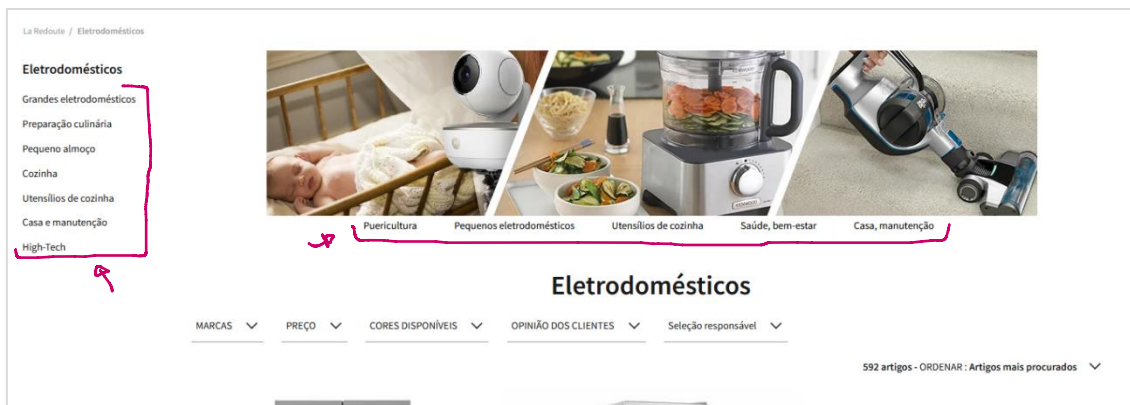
La Redoute / Eletrodomésticos

Eletrodomésticos

Grandes eletrodomésticos
Preparação culinária
Pequeno almoço
Cozinha
Utensílios de cozinha
Casa e manutenção
High-Tech

Puericultura
Pequenos eletrodomésticos
Utensílios de cozinha
Saúde, bem-estar
Casa, manutenção

Eletrodomésticos

MARCAS
PREÇO
CORES DISPONÍVEIS
OPINIÃO DOS CLIENTES
Seleção responsável

592 artigos - ORDENAR : Artigos mais procurados